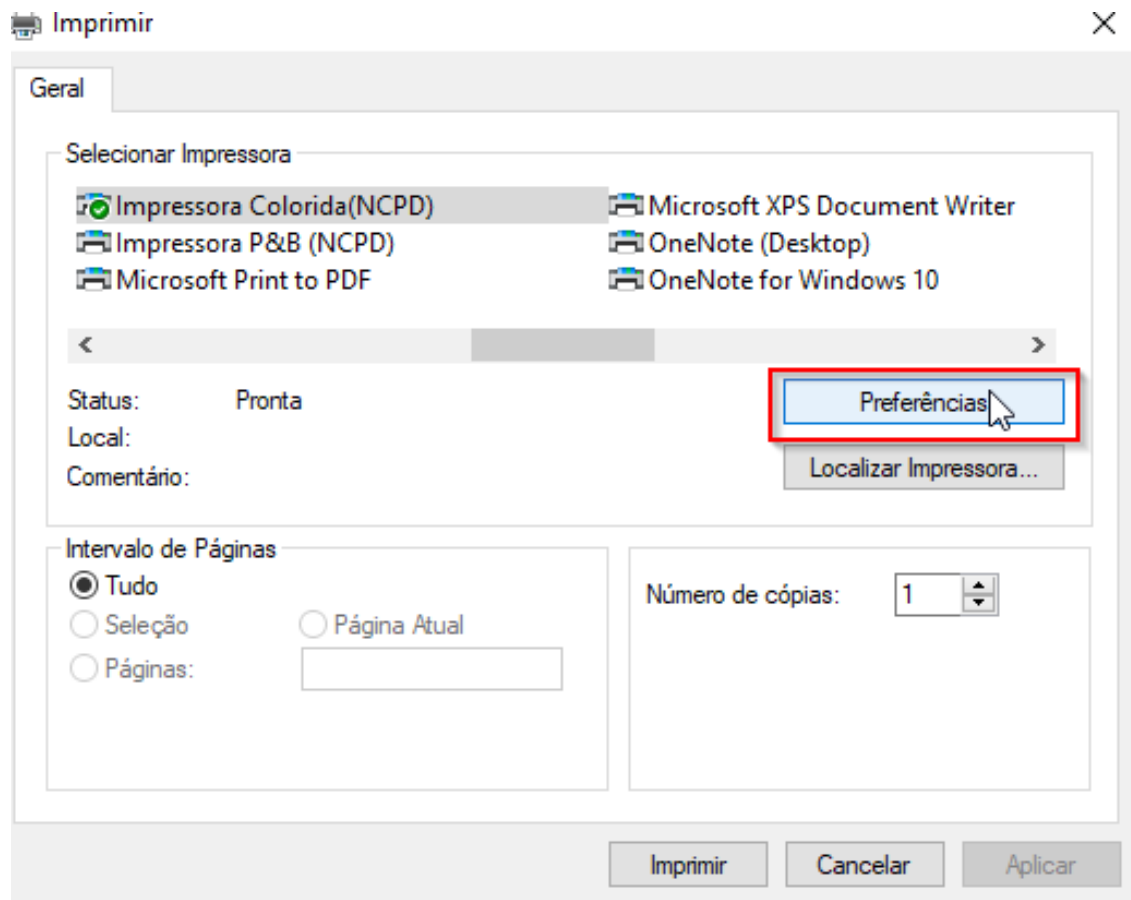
Imprimir

Geral

Selecionar Impressora

Impressora Colorida(NCPD)
Impressora P&B (NCPD)
Microsoft Print to PDF

Microsoft XPS Document Writer
OneNote (Desktop)
OneNote for Windows 10

Status: Pronta
Local:
Comentário:

Preferências

Localizar Impressora...

Intervalo de Páginas
Tudo
Seleção
Página Atual
Páginas:

Número de cópias: 1

Imprimir Cancelar Aplicar